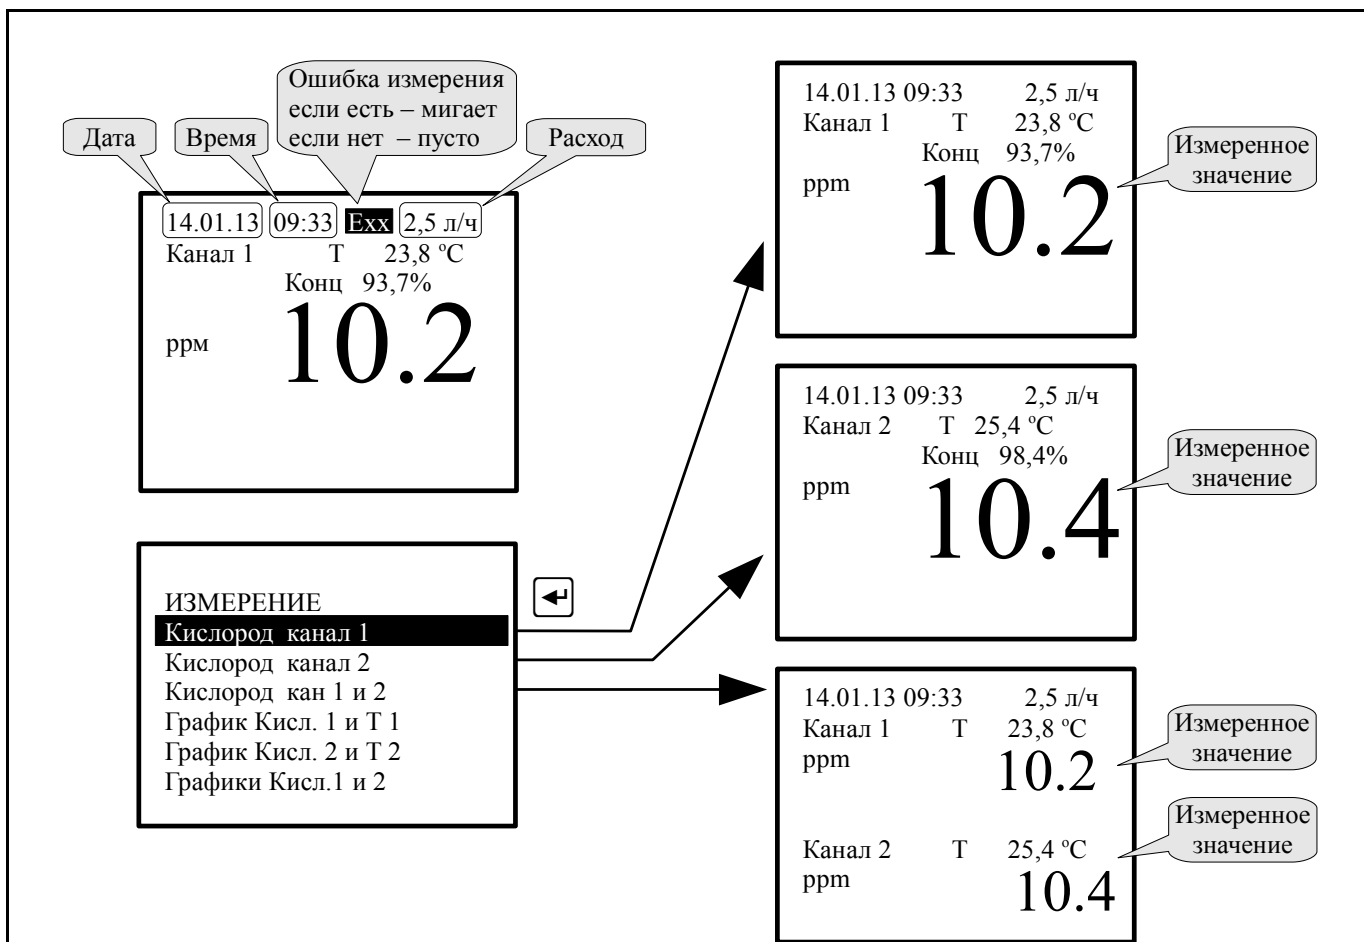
Дата

Время

Ошибка измерения если есть – мигает если нет – пусто

Расход

14.01.13 09:33 Exx 2,5 л/ч
Канал 1 T 23,8 ºC
Конц 93,7%
ppm 10.2

ИЗМЕРЕНИЕ
Кислород канал 1
Кислород канал 2
Кислород кан 1 и 2
График Кисл. 1 и Т 1
График Кисл. 2 и Т 2
Графики Кисл.1 и 2

14.01.13 09:33 2,5 л/ч
Канал 1 T 23,8 ºC
Конц 93,7%
ppm 10.2

Измеренное значение

14.01.13 09:33 2,5 л/ч
Канал 2 T 25,4 ºC
Конц 98,4%
ppm 10.4

Измеренное значение

14.01.13 09:33 2,5 л/ч
Канал 1 T 23,8 ºC
ppm 10.2

Измеренное значение

Канал 2 T 25,4 ºC
ppm 10.4

Измеренное значение